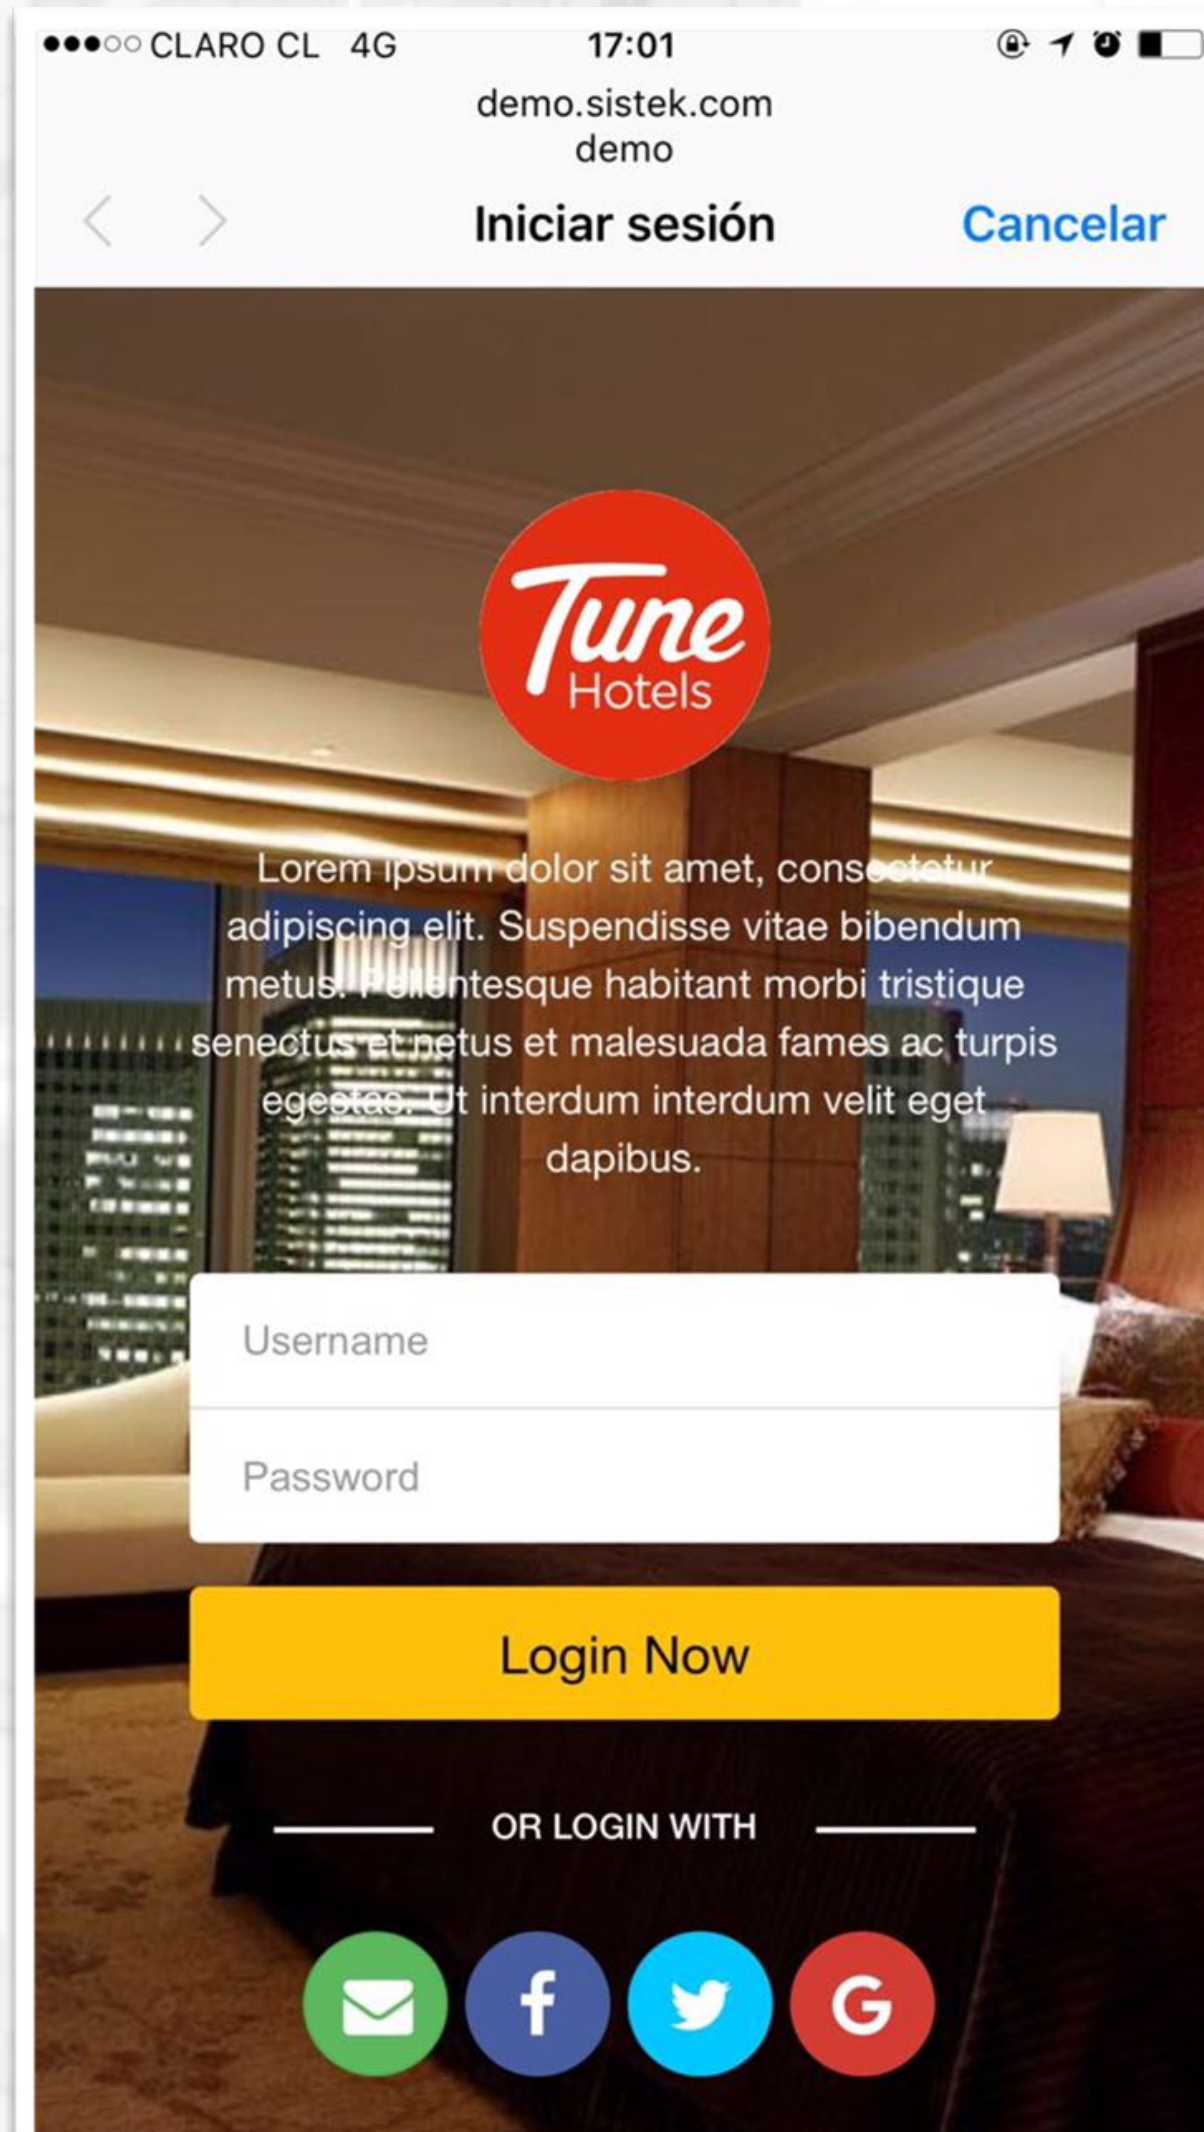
●●●○○ CLARO CL 4G 17:01

demo.sistek.com
demo

Iniciar sesión Cancelar

Tune
Hotels

Lorem ipsum dolor sit amet, consectetur adipiscing elit. Suspendisse vitae bibendum metus. Pellentesque habitant morbi tristique senectus et netus et malesuada fames ac turpis egestas. Ut interdum interdum velit eget dapibus.

Username

Password

Login Now

OR LOGIN WITH

G